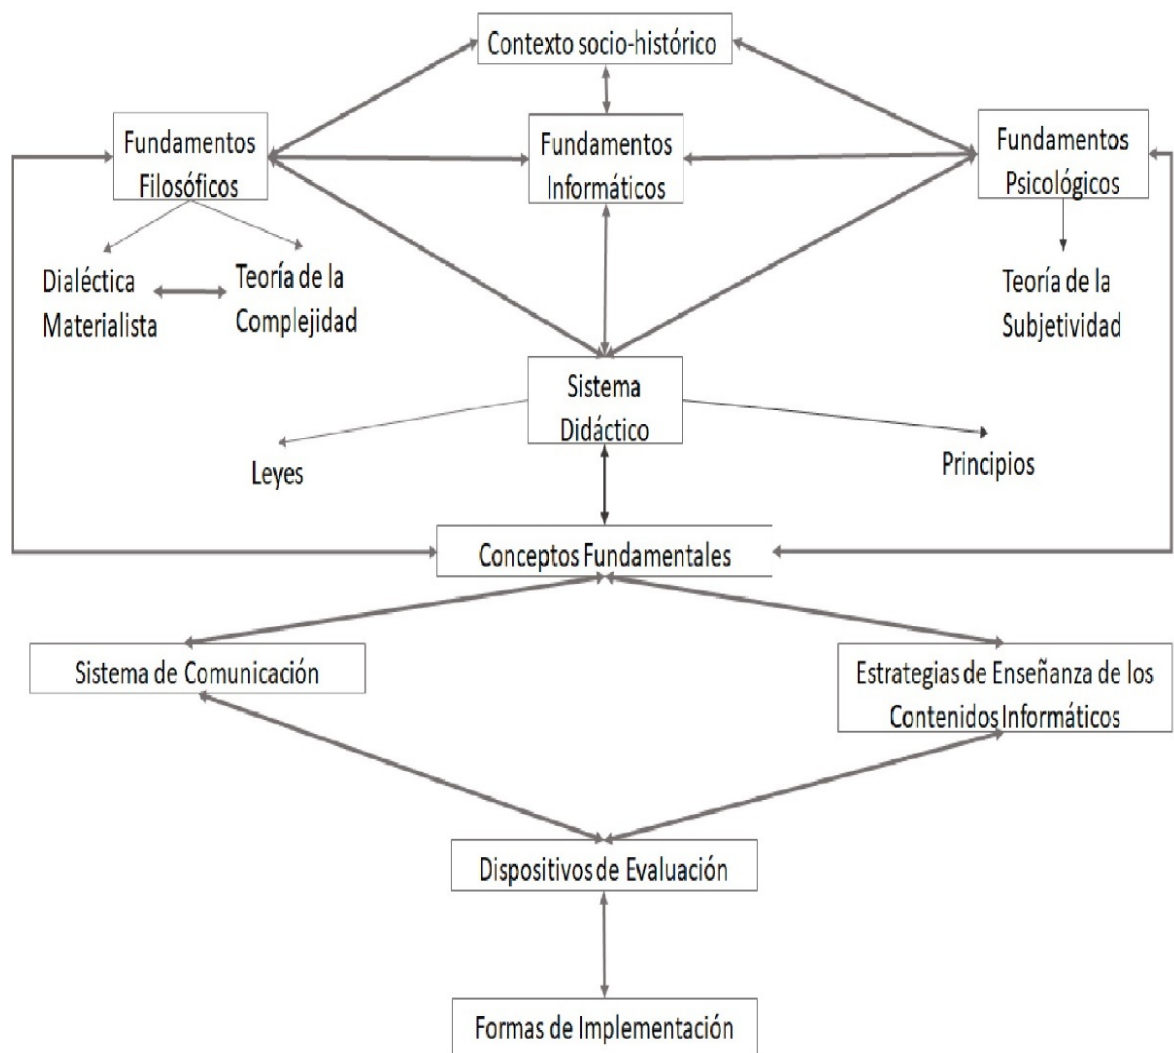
Contexto socio-histórico

Fundamentos Filosóficos

Fundamentos Informáticos

Fundamentos Psicológicos

Dialéctica Materialista

Teoría de la Complejidad

Teoría de la Subjetividad

Sistema Didáctico

Leyes

Principios

Conceptos Fundamentales

Sistema de Comunicación

Estrategias de Enseñanza de los Contenidos Informáticos

Dispositivos de Evaluación

Formas de Implementación